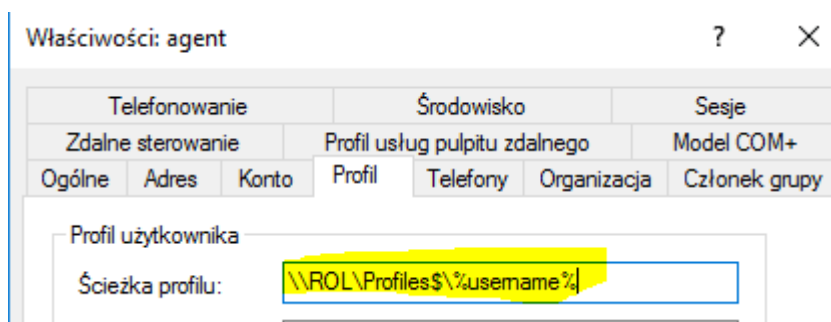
Właściwości: agent

?

X

Telefonowanie

Środowisko

Sesje

Zdalne sterowanie

Profil usług pulpitu zdalnego

Model COM+

Ogólne

Adres

Konto

Profil

Telefony

Organizacja

Członek grupy

Profil użytkownika

Ścieżka profilu:

\\ROL\Profiles$\%username%